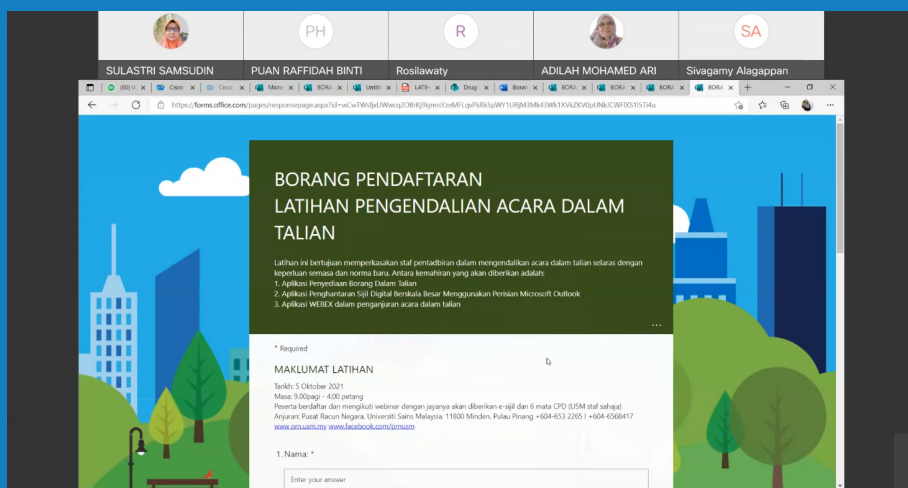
PH

R

SA

SULASTRI SAMSUDIN

PUAN RAFFIDAH BINTI

Rosilawaty

ADILAH MOHAMED ARI

Sivagamy Alagappan

(80) V | Cisco | Cisco | Micro | BORA | Untitl | LATIH | Drug | Borar | BORA | BORA | BORA | BORA | BORA

https://forms.office.com/pages/responsepage.aspx?id=wCwTWdJxUWwcq2OBrKj9kjmisYzeMFLqvPkRkSpWY1URjM3MkI3Wk1XVkZKV0pUNkCWFlXS1l5Ti4u

BORANG PENDAFTARAN
LATIHAN PENGENDALIAN ACARA DALAM TALIAN

Latihan ini bertujuan memperkasakan staf pentadbiran dalam mengendalikan acara dalam talian selaras dengan keperluan semasa dan norma baru. Antara kemahiran yang akan diberikan adalah:
1. Aplikasi Penyediaan Borang Dalam Talian
2. Aplikasi Penghantaran Sijil Digital Berskala Besar Menggunakan Perisian Microsoft Outlook
3. Aplikasi WEBEX dalam penganjuran acara dalam talian

...

* Required

MAKLUMAT LATIHAN

Tarikh: 5 Oktober 2021
Masa: 9.00pagi - 4.00 petang
Peserta berdaftar dan mengikuti webinar dengan jayanya akan diberikan e-sijil dan 6 mata CPD (USM staf sahaja)
Anjuran: Pusat Racun Negara, Universiti Sains Malaysia, 11800 Minden, Pulau Pinang +604-653 2265 | +604-6568417
www.prn.usm.my www.facebook.com/prnusm

1. Nama: *

Enter your answer